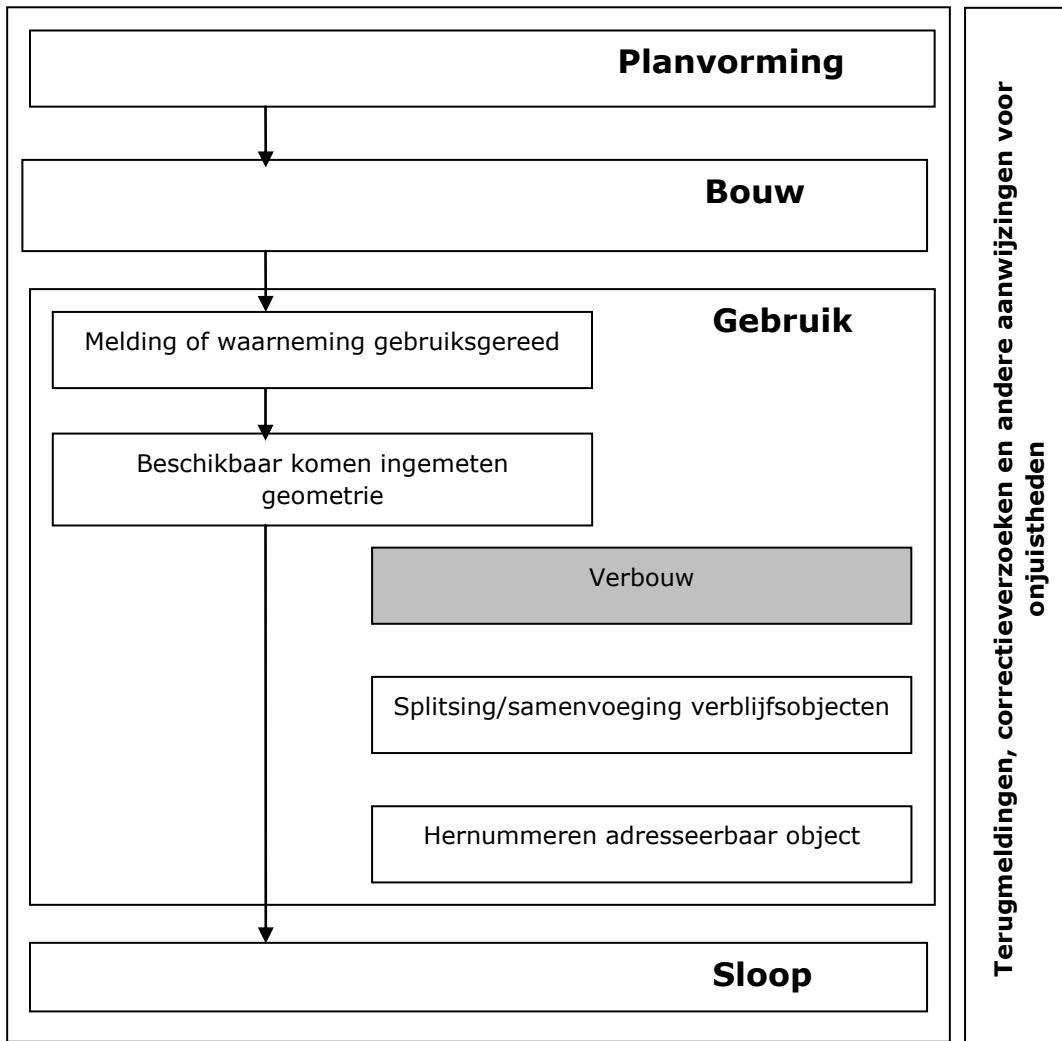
Planvorming

Bouw

Gebruik

Melding of waarneming gebruiksgereed

Beschikbaar komen ingemeten geometrie

Verbouw

Splitsing/samenvoeging verblijfsobjecten

Hernummeren adresseerbaar object

Sloop

Terugmeldingen, correctieverzoeken en andere aanwijzingen voor onjuistheden